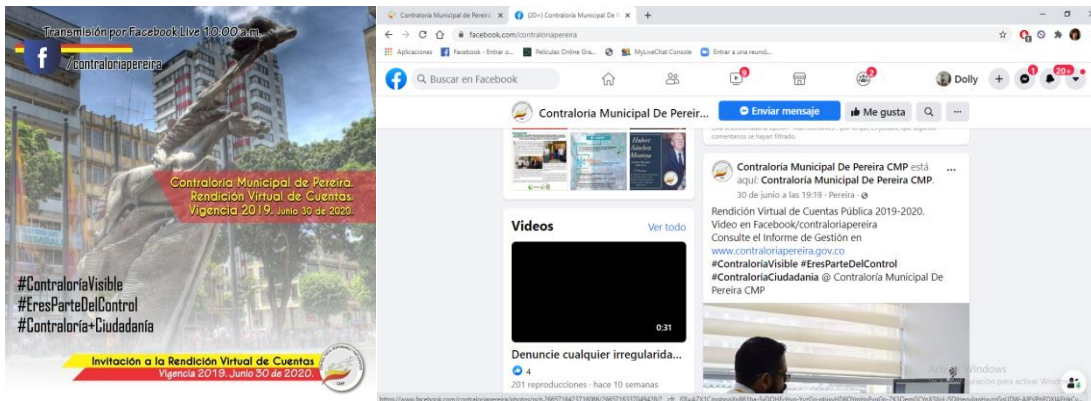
Transmisión por Facebook Live 10:00 a.m.

f /contraloriapereira

Contraloría Municipal de Pereira. Rendición Virtual de Cuentas. Vigencia 2019. Junio 30 de 2020.

#ContraloríaVisible
#EresParteDelControl
#Contraloría+Ciudadanía

Invitación a la Rendición Virtual de Cuentas
Vigencia 2019. Junio 30 de 2020.

CMP

Contraloría Municipal de Pereira ×
(20+) Contraloría Municipal De P ×
+
facebook.com/contraloriapereira
Aplicaciones
Facebook - Entrar o...
Peliculas Online Gra...
MyLiveChat Console
Entrar a una reunió...

Buscar en Facebook
9
2
Dolly
+
1
20+

Contraloría Municipal De Pereir...
Enviar mensaje
Me gusta

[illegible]

Hubert Sánchez Montoya

Videos
Ver todo
0:31
Denuncie cualquier irregularida...
4
201 reproducciones · hace 10 semanas

Contraloría Municipal De Pereira CMP está aquí: Contraloría Municipal De Pereira CMP.
30 de junio a las 19:19 · Pereira ·
Rendición Virtual de Cuentas Pública 2019-2020.
Video en Facebook/contraloriapereira
Consulte el Informe de Gestión en
www.contraloriapereira.gov.co
#ContraloriaVisible #EresParteDelControl
#ContraloriaCiudadania @ Contraloría Municipal De Pereira CMP

Activar Windows
Ve a Configuración para activar Windows.

https://www.facebook.com/contraloriapereira/photos/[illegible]